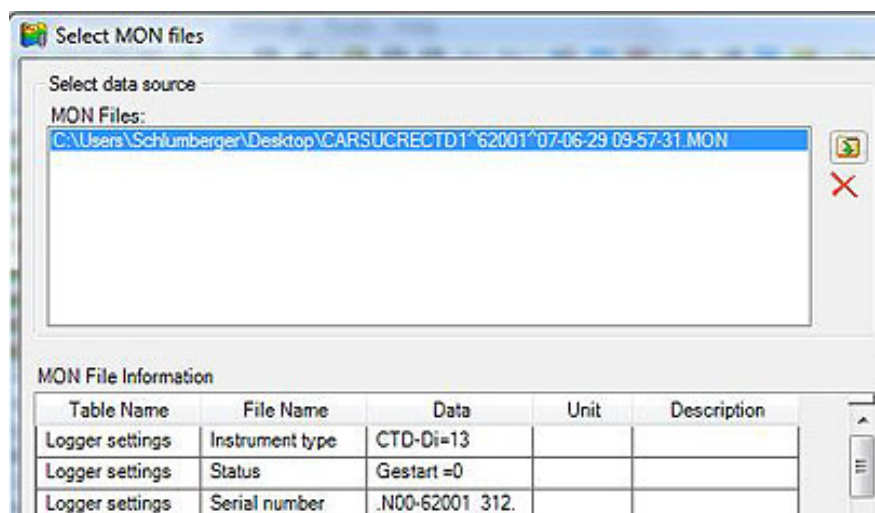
Select MON files

Select data source

MON Files:

C:\Users\Schlumberger\Desktop\CARSUCRECTD1^62001^07-06-29 09-57-31.MON

MON File Information

| Table Name | File Name | Data | Unit | Description |
|---|---|---|---|---|
| Logger settings | Instrument type | CTD-Di=13 | | |
| Logger settings | Status | Gestart =0 | | |
| Logger settings | Serial number | .N00-62001 312. | | |